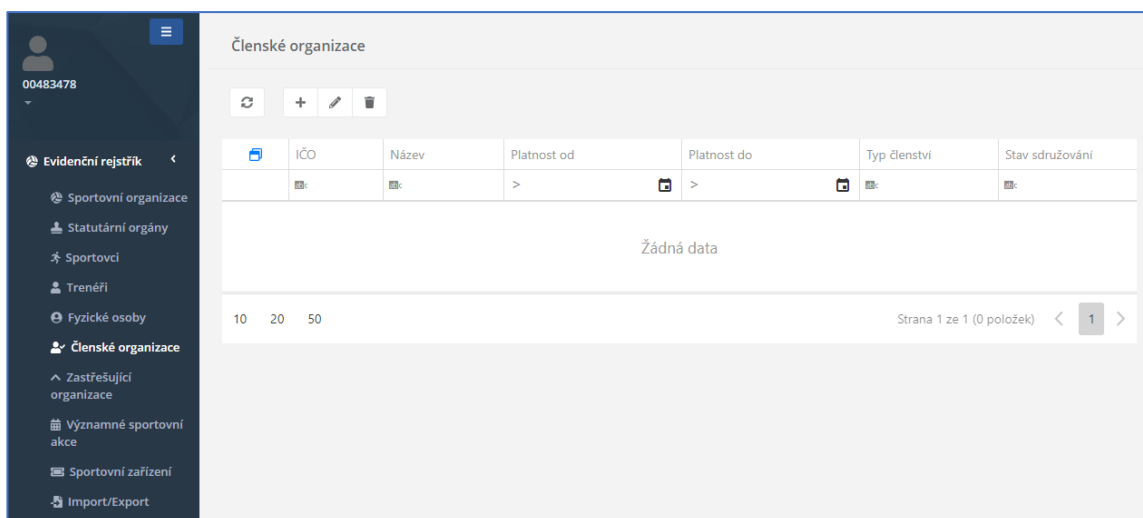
00483478

Evidenční rejstřík

Sportovní organizace

Statutární orgány

Sportovci

Trenéři

Fyzické osoby

Členské organizace

Zastřešující organizace

Významné sportovní akce

Sportovní zařízení

Import/Export

Členské organizace

| | IČO | Název | Platnost od | Platnost do | Typ členství | Stav sdružování |
|---|---|---|---|---|---|---|
| | | | > | > | | |

Žádná data

10 20 50

Strana 1 ze 1 (0 položek) 1